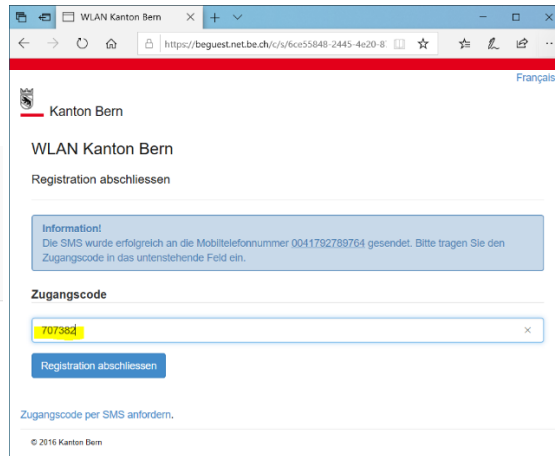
WLAN Kanton Bern ✕ + ∨

– □ ✕

https://beguest.net.be.ch/c/s/6ce55848-2445-4e20-8

Français

Kanton Bern

WLAN Kanton Bern

Registration abschliessen

Information!
Die SMS wurde erfolgreich an die Mobiltelefonnummer 0041792789764 gesendet. Bitte tragen Sie den Zugangscode in das untenstehende Feld ein.

Zugangscode

707382

×

Registration abschliessen

Zugangscode per SMS anfordern.

© 2016 Kanton Bern